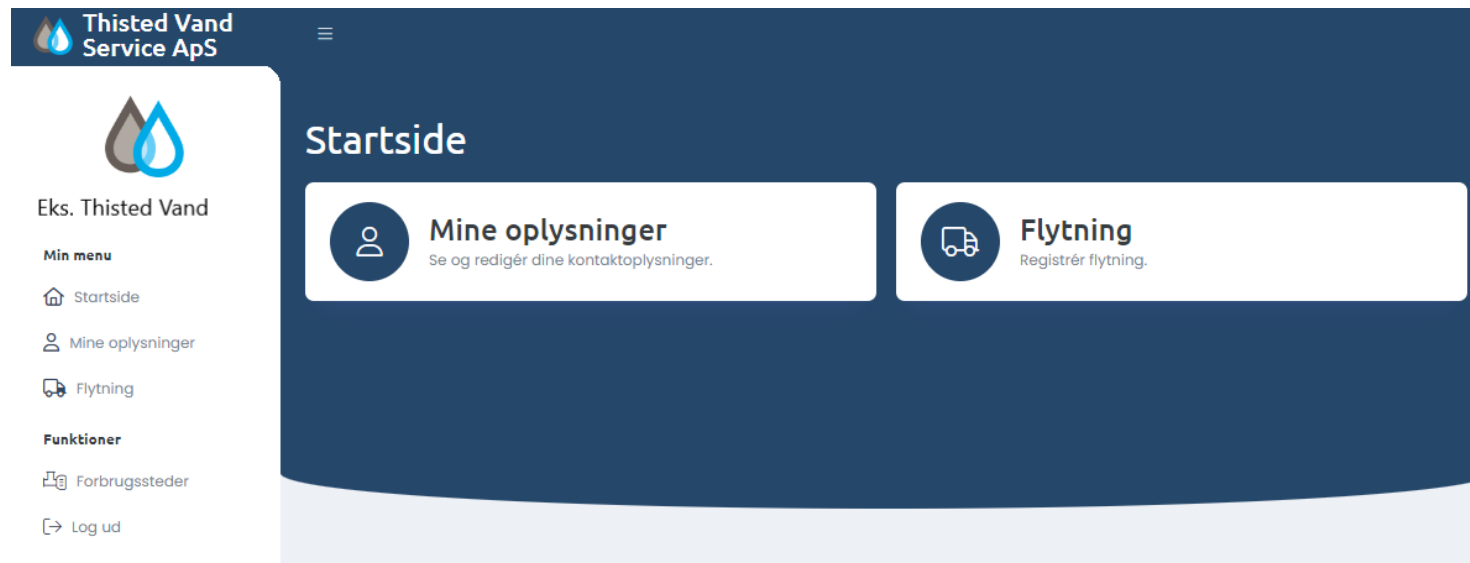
Thisted Vand Service ApS

Eks. Thisted Vand

Min menu

Startside

Mine oplysninger

Flytning

Funktioner

Forbrugssteder

Log ud

Startside

Mine oplysninger
Se og redigér dine kontaktoplysninger.

Flytning
Registrér flytning.